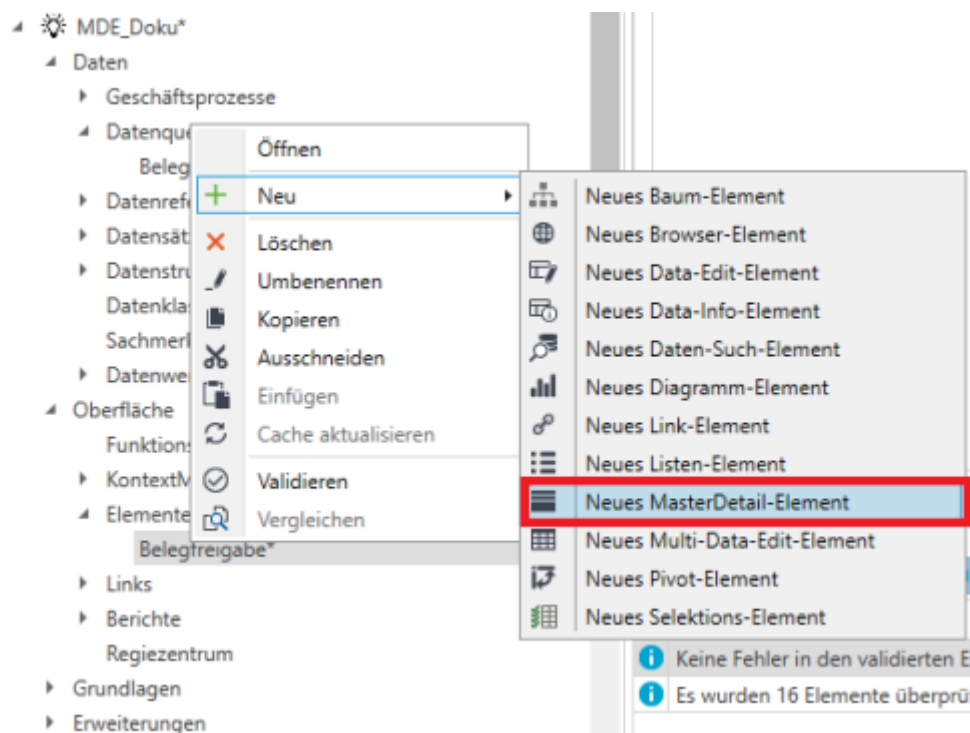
MDE_Doku*
Daten
Geschäftsprozesse
Datenque
Beleg
Datenref
Datensät
Datenstru
Datenklas
Sachmerk
Datenwe
Oberfläche
Funktions
KontextM
Elemente
Belegfreigabe*
Links
Berichte
Regiezentrum
Grundlagen
Erweiterungen

Öffnen
Neu
Löschen
Umbenennen
Kopieren
Ausschneiden
Einfügen
Cache aktualisieren
Validieren
Vergleichen

Neues Baum-Element
Neues Browser-Element
Neues Data-Edit-Element
Neues Data-Info-Element
Neues Daten-Such-Element
Neues Diagramm-Element
Neues Link-Element
Neues Listen-Element
Neues MasterDetail-Element
Neues Multi-Data-Edit-Element
Neues Pivot-Element
Neues Selektions-Element

Keine Fehler in den validierten E
Es wurden 16 Elemente überprü